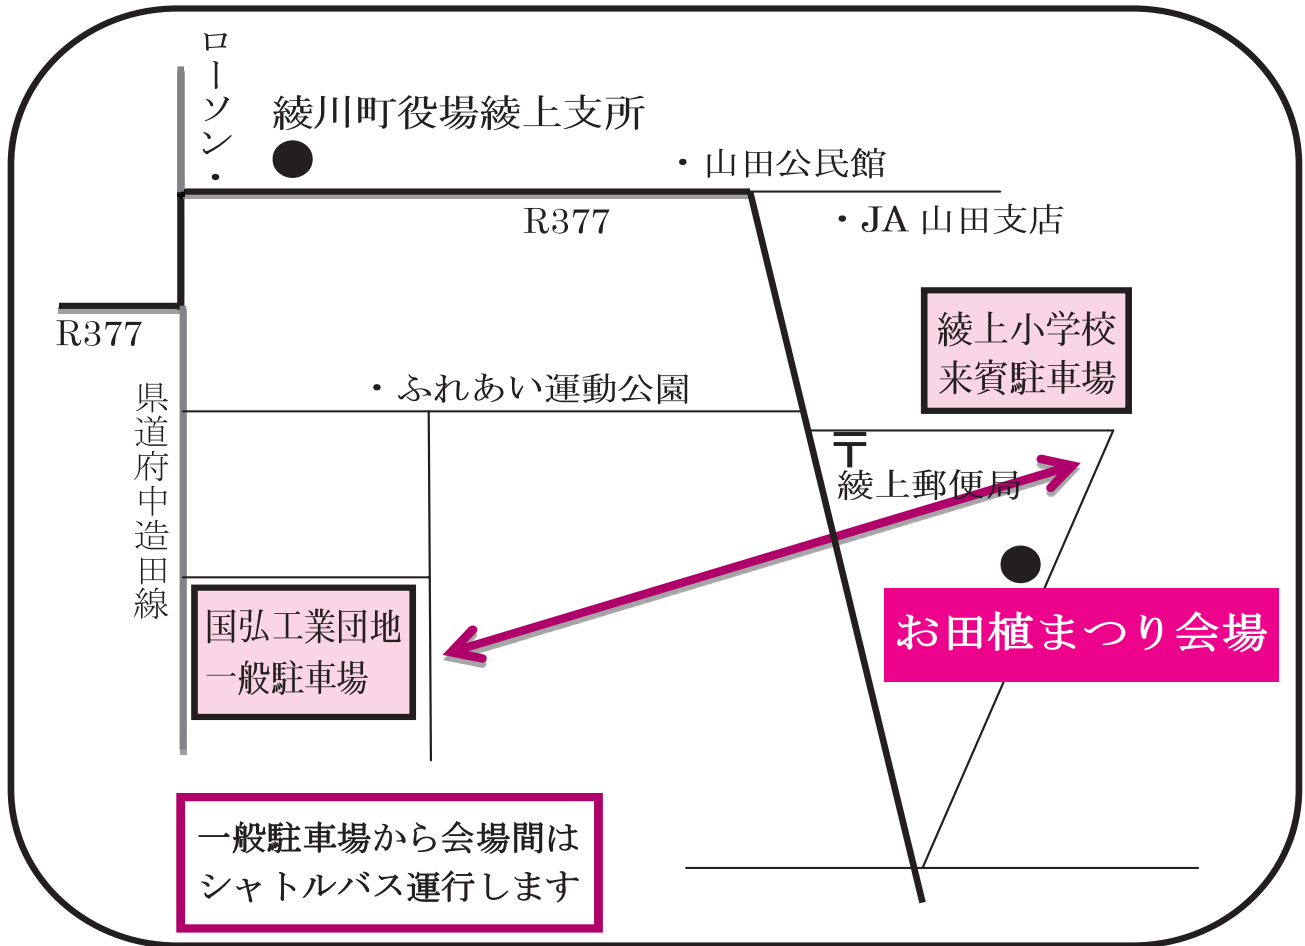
ローソン・

綾川町役場綾上支所

・山田公民館

R377

・JA 山田支店

R377

綾上小学校
来賓駐車場

・ふれあい運動公園

県道府中造田線

〒
綾上郵便局

国弘工業団地
一般駐車場

お田植まつり会場

一般駐車場から会場間は
シャトルバス運行します